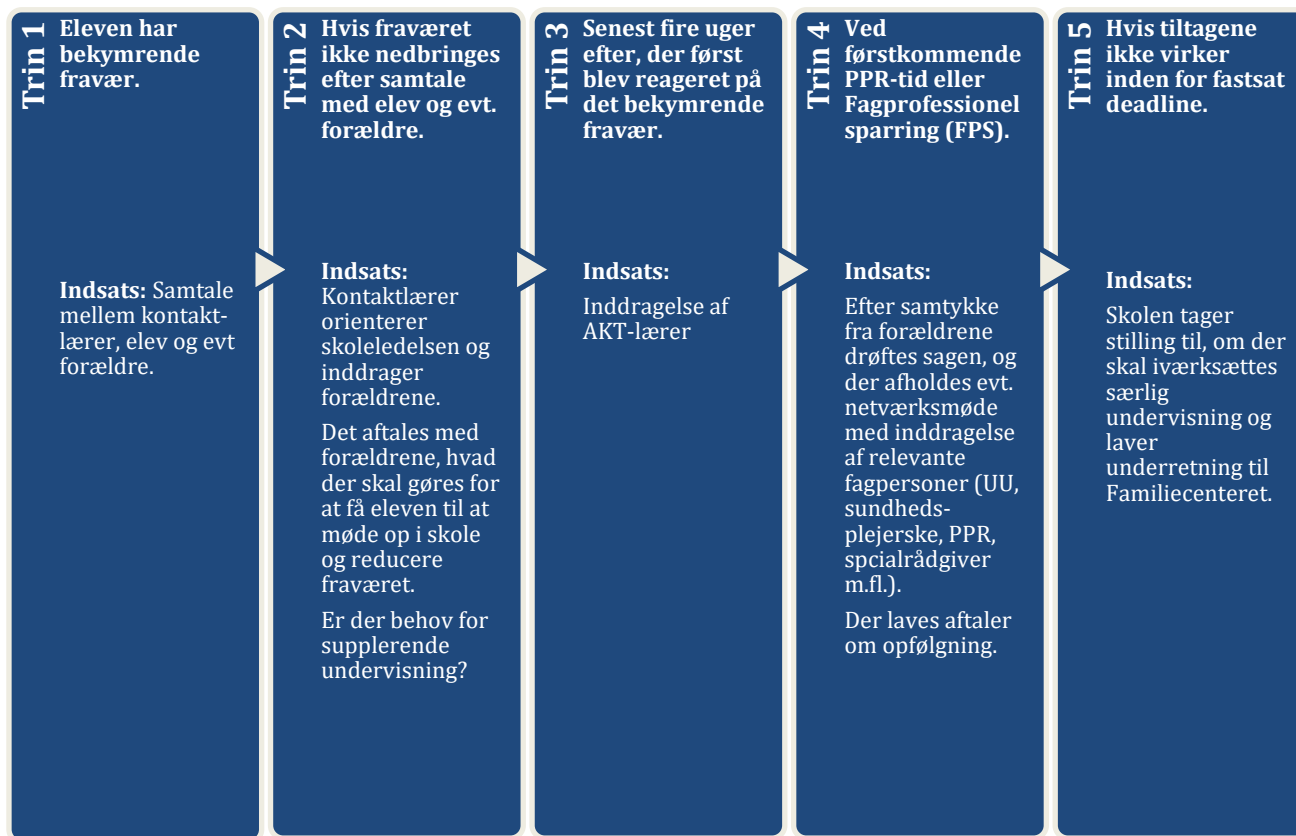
Trin 1 Eleven har bekymrende fravær.

Indsats: Samtale mellem kontaktlærer, elev og evt forældre.

Trin 2 Hvis fraværet ikke nedbringes efter samtale med elev og evt. forældre.

Indsats: Kontaktlærer orienterer skoleledelsen og inddrager forældrene.

Det aftales med forældrene, hvad der skal gøres for at få eleven til at møde op i skole og reducere fraværet.

Er der behov for supplerende undervisning?

Trin 3 Senest fire uger efter, der først blev reageret på det bekymrende fravær.

Indsats:

Inddragelse af AKT-lærer

Trin 4 Ved førstkommende PPR-tid eller Fagprofessionel sparring (FPS).

Indsats:

Efter samtykke fra forældrene drøftes sagen, og der afholdes evt. netværksmøde med inddragelse af relevante fagpersoner (UU, sundhedsplejerske, PPR, spcialrådgiver m.fl.).

Der laves aftaler om opfølgning.

Trin 5 Hvis tiltagene ikke virker inden for fastsat deadline.

Indsats:

Skolen tager stilling til, om der skal iværksættes særlig undervisning og laver underretning til Familiecenteret.